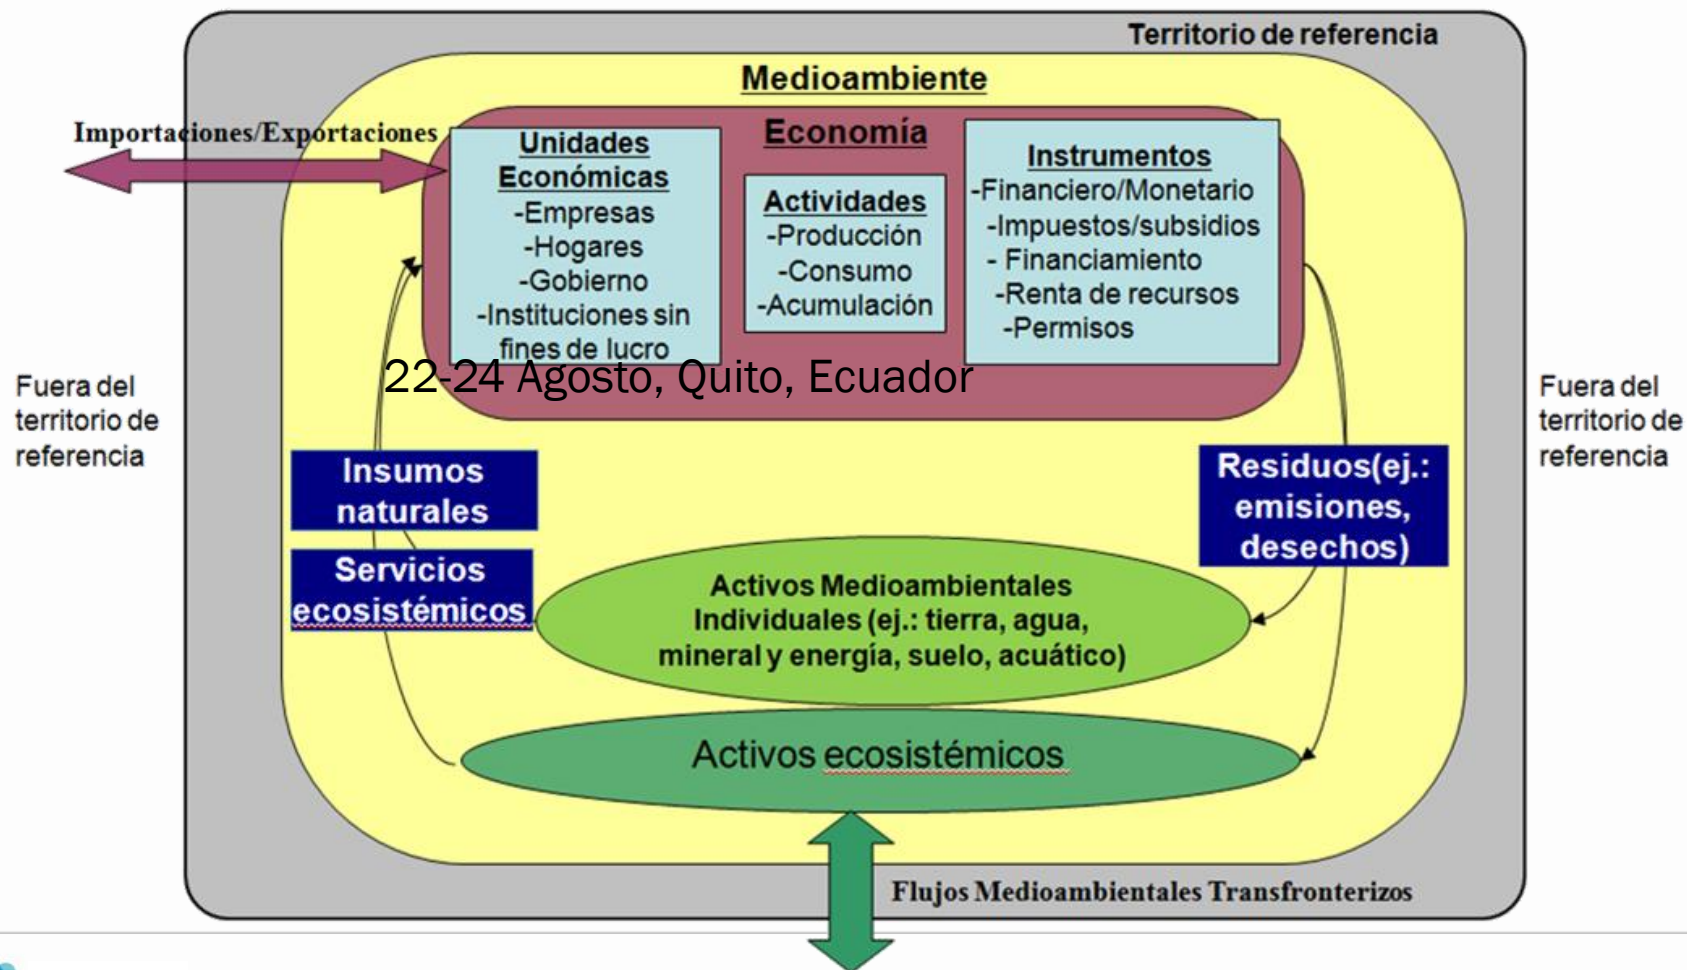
Territorio de referencia

Medioambiente

Importaciones/Exportaciones

Economía

Unidades Económicas
-Empresas
-Hogares
-Gobierno
-Instituciones sin fines de lucro

Actividades
-Producción
-Consumo
-Acumulación

Instrumentos
-Financiero/Monetario
-Impuestos/subsidios
- Financiamiento
-Renta de recursos
-Permisos

22-24 Agosto, Quito, Ecuador

Fuera del territorio de referencia

Fuera del territorio de referencia

Insumos naturales

Servicios ecosistémicos

Residuos(ej.: emisiones, desechos)

Activos Medioambientales Individuales (ej.: tierra, agua, mineral y energía, suelo, acuático)

Activos ecosistémicos

Flujos Medioambientales Transfronterizos